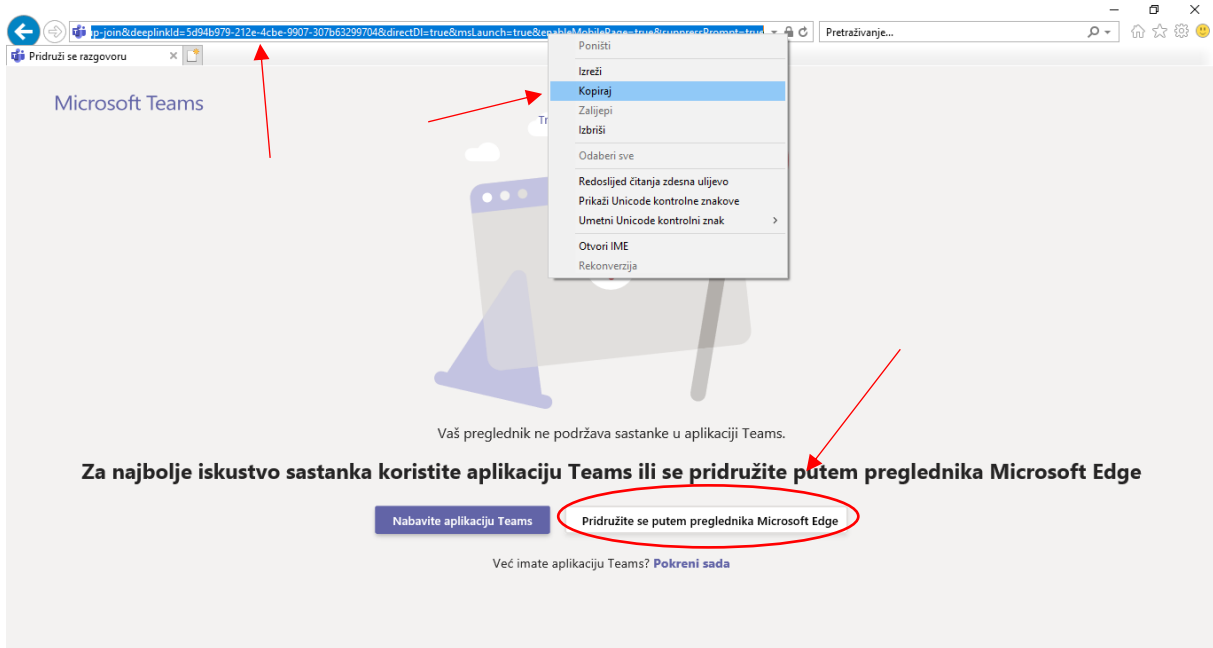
p-join&deeplinkId=5d94b979-212e-4cbe-9907-307b63299704&directDl=true&msLaunch=true&enableMobilePage=true&suppressPrompt=true

Pretraživanje...

Pridruži se razgovoru

Microsoft Teams

Tr

Poništi
Izreži
Kopiraj
Zalijepi
Izbriši
Odaberi sve
Redoslijed čitanja zdesna ulijevo
Prikaži Unicode kontrolne znakove
Umetni Unicode kontrolni znak
Otvori IME
Rekonverzija

Vaš preglednik ne podržava sastanke u aplikaciji Teams.

Za najbolje iskustvo sastanka koristite aplikaciju Teams ili se pridružite putem preglednika Microsoft Edge

Nabavite aplikaciju Teams

Pridružite se putem preglednika Microsoft Edge

Već imate aplikaciju Teams? Pokreni sada